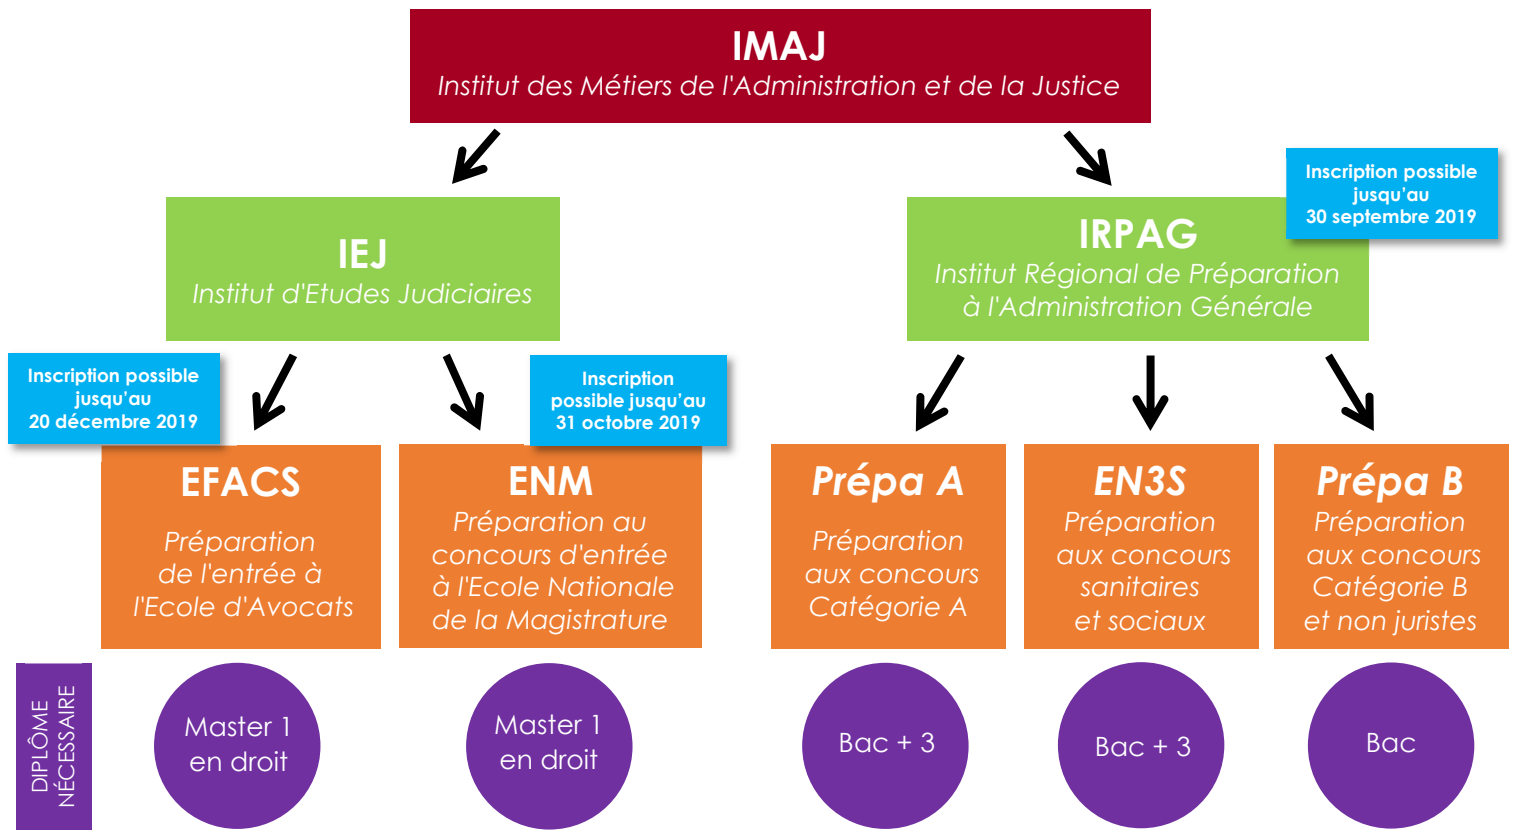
IMAJ
Institut des Métiers de l'Administration et de la Justice

IEJ
Institut d'Etudes Judiciaires

Inscription possible jusqu'au 30 septembre 2019

IRPAG
Institut Régional de Préparation à l'Administration Générale

Inscription possible jusqu'au 20 décembre 2019

Inscription possible jusqu'au 31 octobre 2019

EFACS
Préparation de l'entrée à l'Ecole d'Avocats

ENM
Préparation au concours d'entrée à l'Ecole Nationale de la Magistrature

Prépa A
Préparation aux concours Catégorie A

EN3S
Préparation aux concours sanitaires et sociaux

Prépa B
Préparation aux concours Catégorie B et non juristes

DIPLÔME NÉCESSAIRE

Master 1 en droit

Master 1 en droit

Bac + 3

Bac + 3

Bac